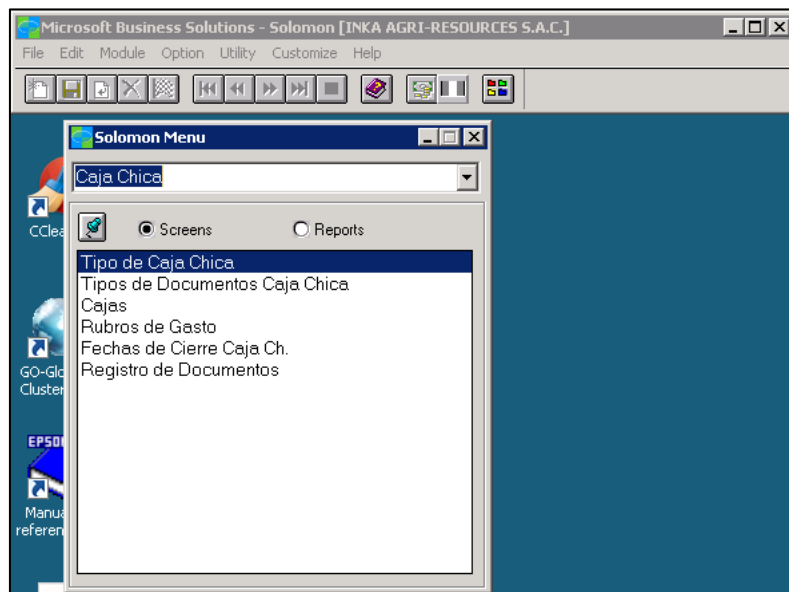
Microsoft Business Solutions - Solomon [INKA AGRI-RESOURCES S.A.C.]

File Edit Module Option Utility Customize Help

Solomon Menu

Caja Chica

Screens Reports

Tipo de Caja Chica
Tipos de Documentos Caja Chica
Cajas
Rubros de Gasto
Fechas de Cierre Caja Ch.
Registro de Documentos

CClea

GO-Glo
Cluster

EPSO

Manua
referen